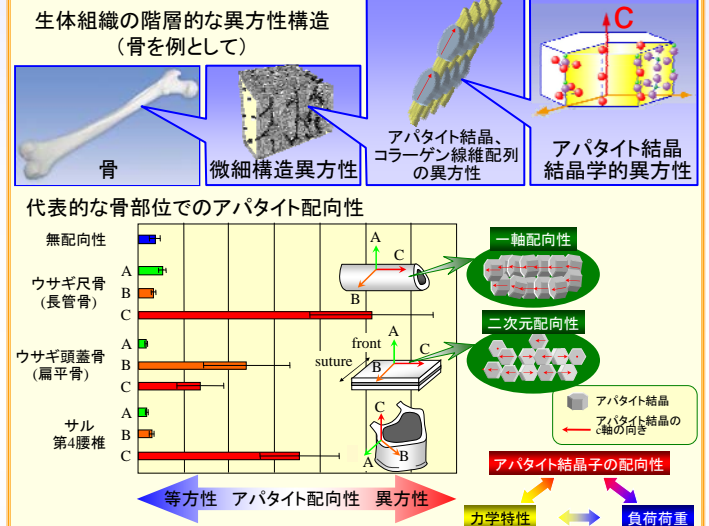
生体組織の階層的な異方性構造
（骨を例として）

骨

微細構造異方性

アパタイト結晶、コラーゲン線維配列の異方性

C

アパタイト結晶
結晶学的異方性

代表的な骨部位でのアパタイト配向性

無配向性

ウサギ尺骨
（長管骨）

A
B
C

ウサギ頭蓋骨
（扁平骨）

A
B
C

サル
第4腰椎

A
B
C

A
C
B

一軸配向性

front
A
C
suture
B

二次元配向性

C
A
B

アパタイト結晶

アパタイト結晶の
c軸の向き

アパタイト結晶子の配向性

等方性　アパタイト配向性　異方性

力学特性

負荷荷重